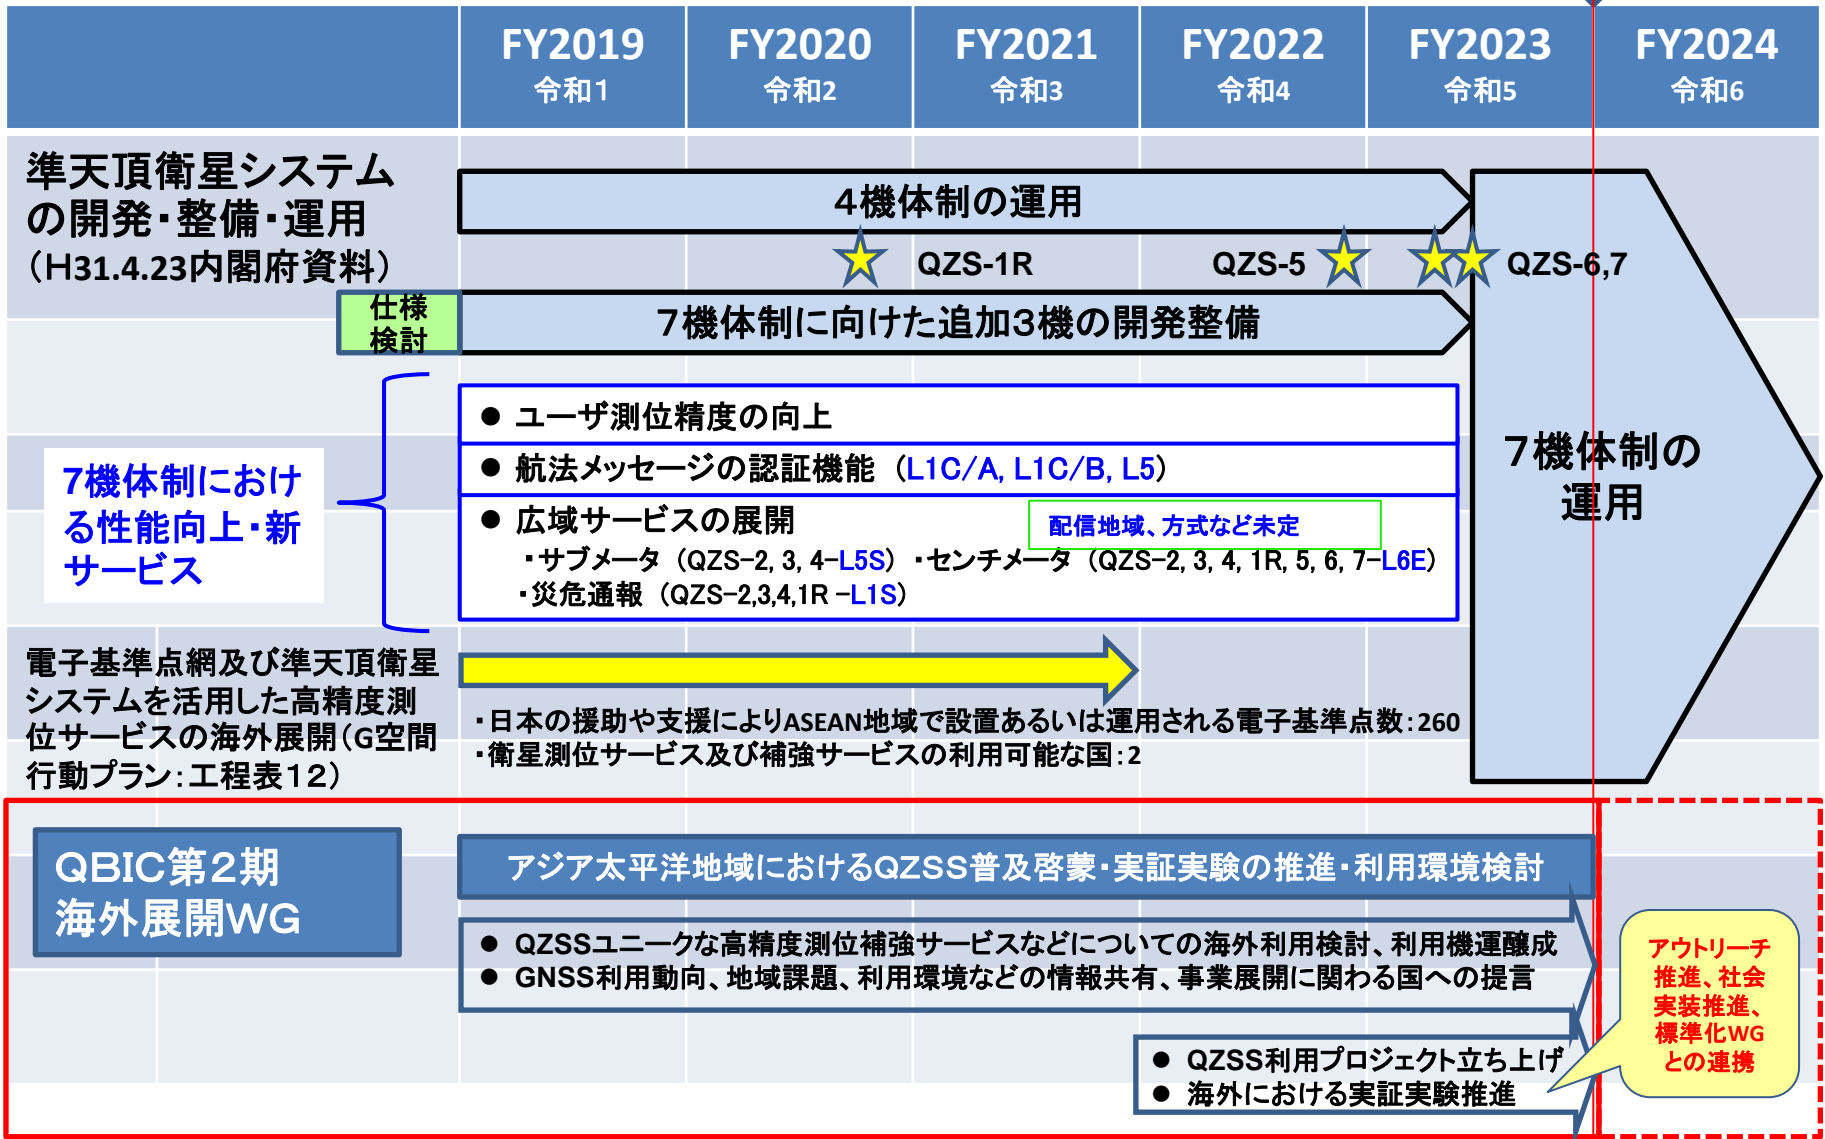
FY2019 令和1
FY2020 令和2
FY2021 令和3
FY2022 令和4
FY2023 令和5
FY2024 令和6

準天頂衛星システムの開発・整備・運用（H31.4.23内閣府資料）

4機体制の運用

QZS-1R
QZS-5
QZS-6,7

仕様検討

7機体制に向けた追加3機の開発整備

7機体制の運用

7機体制における性能向上・新サービス

● ユーザ測位精度の向上
● 航法メッセージの認証機能（L1C/A, L1C/B, L5）
● 広域サービスの展開
配信地域、方式など未定
・サブメータ（QZS-2, 3, 4-L5S）・センチメータ（QZS-2, 3, 4, 1R, 5, 6, 7-L6E）
・災危通報（QZS-2,3,4,1R -L1S）

電子基準点網及び準天頂衛星システムを活用した高精度測位サービスの海外展開（G空間行動プラン：工程表12）

・日本の援助や支援によりASEAN地域で設置あるいは運用される電子基準点数：260
・衛星測位サービス及び補強サービスの利用可能な国：2

QBIC第2期 海外展開WG

アジア太平洋地域におけるQZSS普及啓蒙・実証実験の推進・利用環境検討

● QZSSユニークな高精度測位補強サービスなどについての海外利用検討、利用機運醸成
● GNSS利用動向、地域課題、利用環境などの情報共有、事業展開に関わる国への提言

● QZSS利用プロジェクト立ち上げ
● 海外における実証実験推進

アウトリーチ推進、社会実装推進、標準化WGとの連携